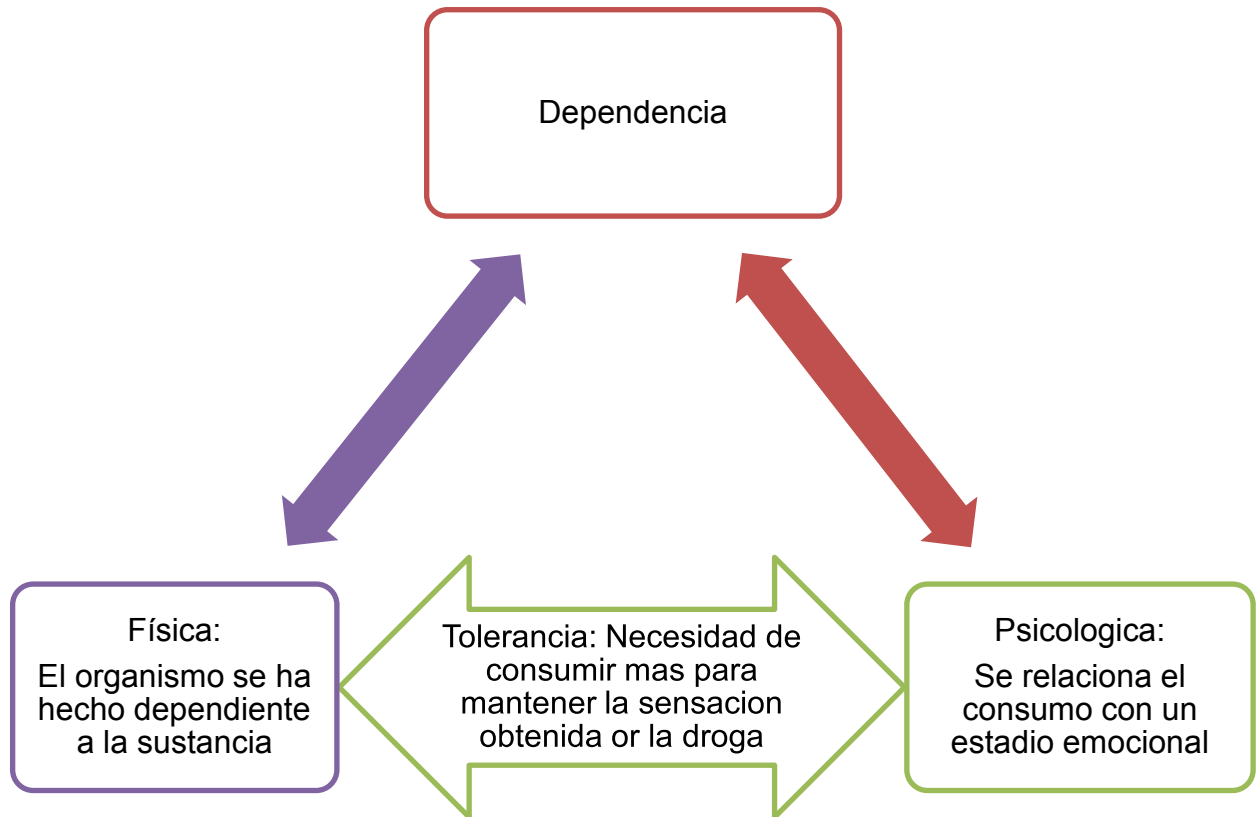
Dependencia

Física:

El organismo se ha hecho dependiente a la sustancia

Tolerancia: Necesidad de consumir mas para mantener la sensacion obtenida or la droga

Psicologica:

Se relaciona el consumo con un estadio emocional